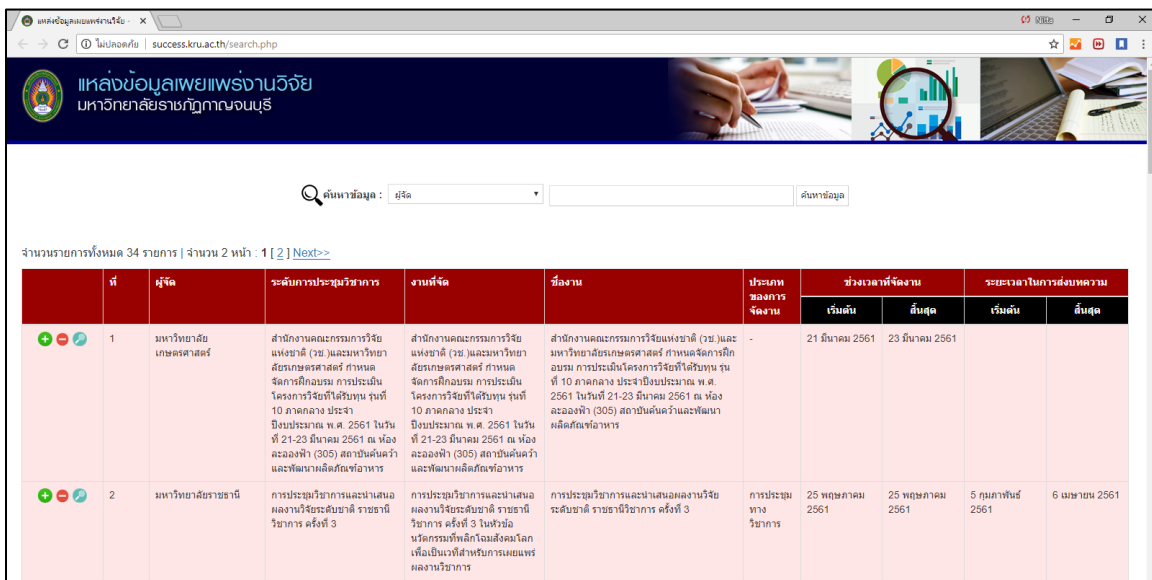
แหล่งข้อมูลเผยแพร่งานวิจัย - ×

ไม่ปลอดภัย | success.kru.ac.th/search.php

แหล่งข้อมูลเผยแพร่งานวิจัย
มหาวิทยาลัยราชภัฏกาญจนบุรี

ค้นหาข้อมูล : ผู้จัด ค้นหาข้อมูล

จำนวนรายการทั้งหมด 34 รายการ | จำนวน 2 หน้า : 1 [ 2 ] Next>>

| | ที่ | ผู้จัด | ระดับการประชุมวิชาการ | งานที่จัด | ชื่องาน | ประเภทของการจัดงาน | ช่วงเวลาที่จัดงาน เริ่มต้น | ช่วงเวลาที่จัดงาน สิ้นสุด | ระยะเวลาในการส่งบทความ เริ่มต้น | ระยะเวลาในการส่งบทความ สิ้นสุด |
|---|---|---|---|---|---|---|---|---|---|---|
| | 1 | มหาวิทยาลัยเกษตรศาสตร์ | สำนักงานคณะกรรมการวิจัยแห่งชาติ (วช.)และมหาวิทยาลัยเกษตรศาสตร์ กำหนดจัดการฝึกอบรม การประเมินโครงการวิจัยที่ได้รับทุน รุ่นที่ 10 ภาคกลาง ประจำปีงบประมาณ พ.ศ. 2561 ในวันที่ 21-23 มีนาคม 2561 ณ ห้องละอองฟ้า (305) สถาบันค้นคว้าและพัฒนาผลิตภัณฑ์อาหาร | สำนักงานคณะกรรมการวิจัยแห่งชาติ (วช.)และมหาวิทยาลัยเกษตรศาสตร์ กำหนดจัดการฝึกอบรม การประเมินโครงการวิจัยที่ได้รับทุน รุ่นที่ 10 ภาคกลาง ประจำปีงบประมาณ พ.ศ. 2561 ในวันที่ 21-23 มีนาคม 2561 ณ ห้องละอองฟ้า (305) สถาบันค้นคว้าและพัฒนาผลิตภัณฑ์อาหาร | สำนักงานคณะกรรมการวิจัยแห่งชาติ (วช.)และมหาวิทยาลัยเกษตรศาสตร์ กำหนดจัดการฝึกอบรม การประเมินโครงการวิจัยที่ได้รับทุน รุ่นที่ 10 ภาคกลาง ประจำปีงบประมาณ พ.ศ. 2561 ในวันที่ 21-23 มีนาคม 2561 ณ ห้องละอองฟ้า (305) สถาบันค้นคว้าและพัฒนาผลิตภัณฑ์อาหาร | - | 21 มีนาคม 2561 | 23 มีนาคม 2561 | | |
| | 2 | มหาวิทยาลัยราชธานี | การประชุมวิชาการและนำเสนอผลงานวิจัยระดับชาติ ราชธานีวิชาการ ครั้งที่ 3 | การประชุมวิชาการและนำเสนอผลงานวิจัยระดับชาติ ราชธานีวิชาการ ครั้งที่ 3 ในหัวข้อ นวัตกรรมที่พลิกโฉมสังคมโลก เพื่อเป็นเวทีสำหรับการเผยแพร่ผลงานวิชาการ | การประชุมวิชาการและนำเสนอผลงานวิจัยระดับชาติ ราชธานีวิชาการ ครั้งที่ 3 | การประชุมทางวิชาการ | 25 พฤษภาคม 2561 | 25 พฤษภาคม 2561 | 5 กุมภาพันธ์ 2561 | 6 เมษายน 2561 |